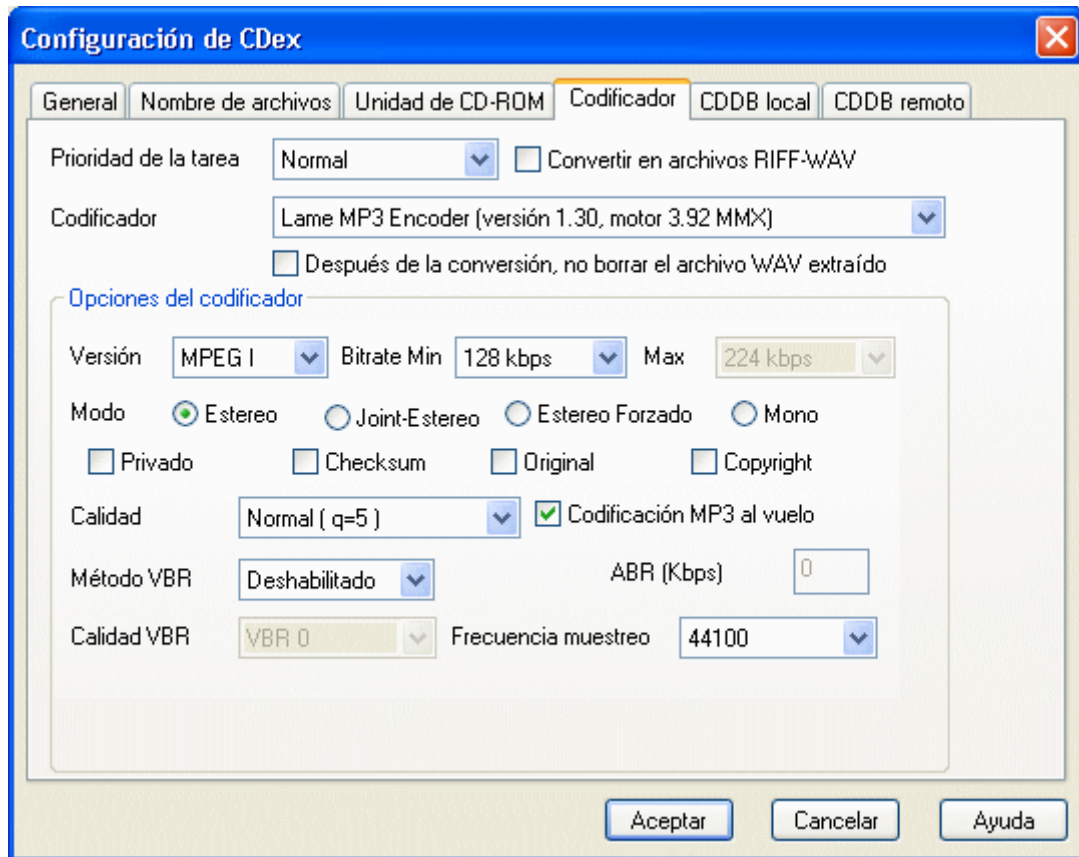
Configuración de CDex

General | Nombre de archivos | Unidad de CD-ROM | Codificador | CDDB local | CDDB remoto

Prioridad de la tarea Normal

Convertir en archivos RIFF-WAV

Codificador Lame MP3 Encoder (versión 1.30, motor 3.92 MMX)

Después de la conversión, no borrar el archivo WAV extraído

Opciones del codificador

Versión MPEG I Bitrate Min 128 kbps Max 224 kbps

Modo Estereo Joint-Estereo Estereo Forzado Mono

Privado Checksum Original Copyright

Calidad Normal ( q=5 ) Codificación MP3 al vuelo

Método VBR Deshabilitado ABR (Kbps) 0

Calidad VBR VBR 0 Frecuencia muestreo 44100

Aceptar Cancelar Ayuda